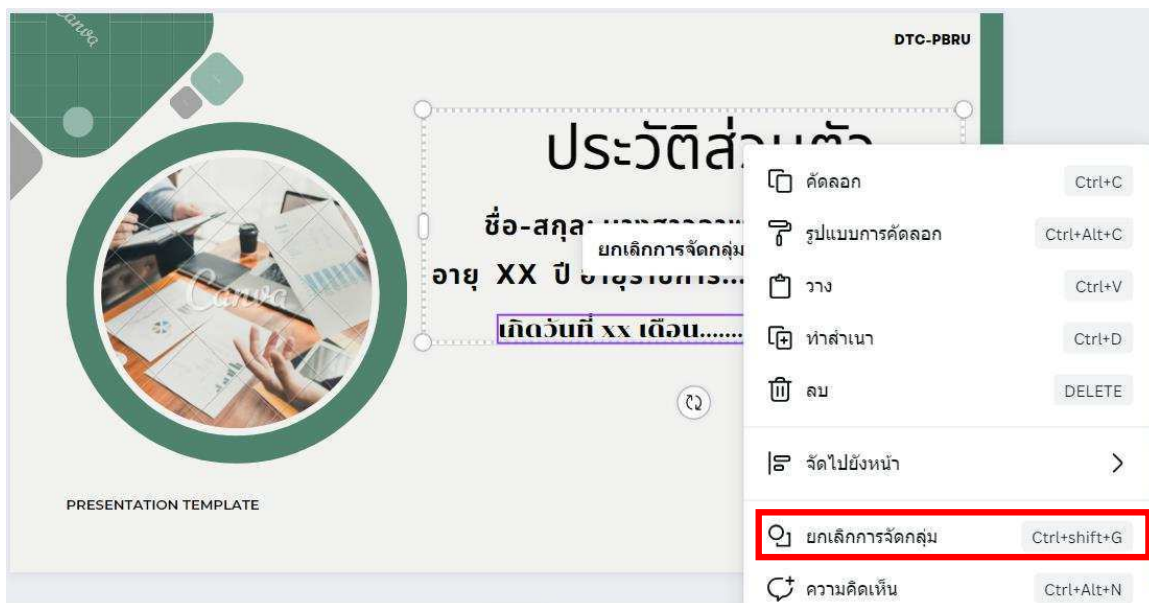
Canva

DTC-PBRU

ประวัติส่วนตัว

ชื่อ-สกุล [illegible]

ยกเลิกการจัดกลุ่ม

อายุ XX ปี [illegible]

เกิดวันที่ xx เดือน.......

Canva

PRESENTATION TEMPLATE

คัดลอก Ctrl+C

รูปแบบการคัดลอก Ctrl+Alt+C

วาง Ctrl+V

ทำสำเนา Ctrl+D

ลบ DELETE

จัดไปยังหน้า

ยกเลิกการจัดกลุ่ม Ctrl+shift+G

ความคิดเห็น Ctrl+Alt+N